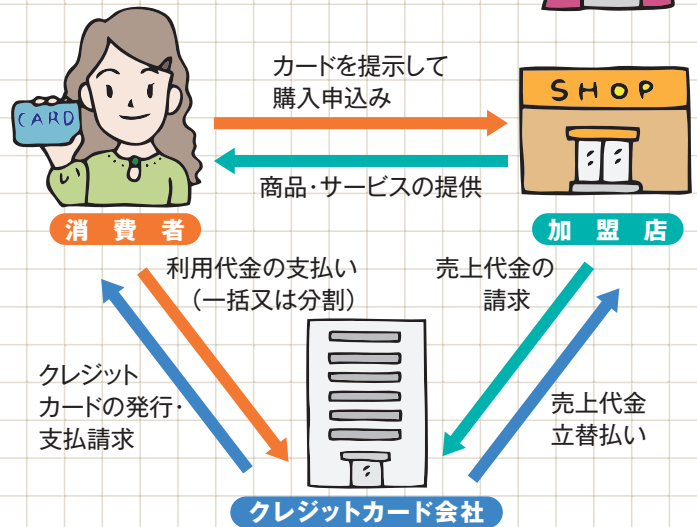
CARD

カードを提示して
購入申込み

SHOP

商品・サービスの提供

消費者

加盟店

利用代金の支払い
（一括又は分割）

売上代金の
請求

クレジット
カードの発行・
支払請求

売上代金
立替払い

クレジットカード会社